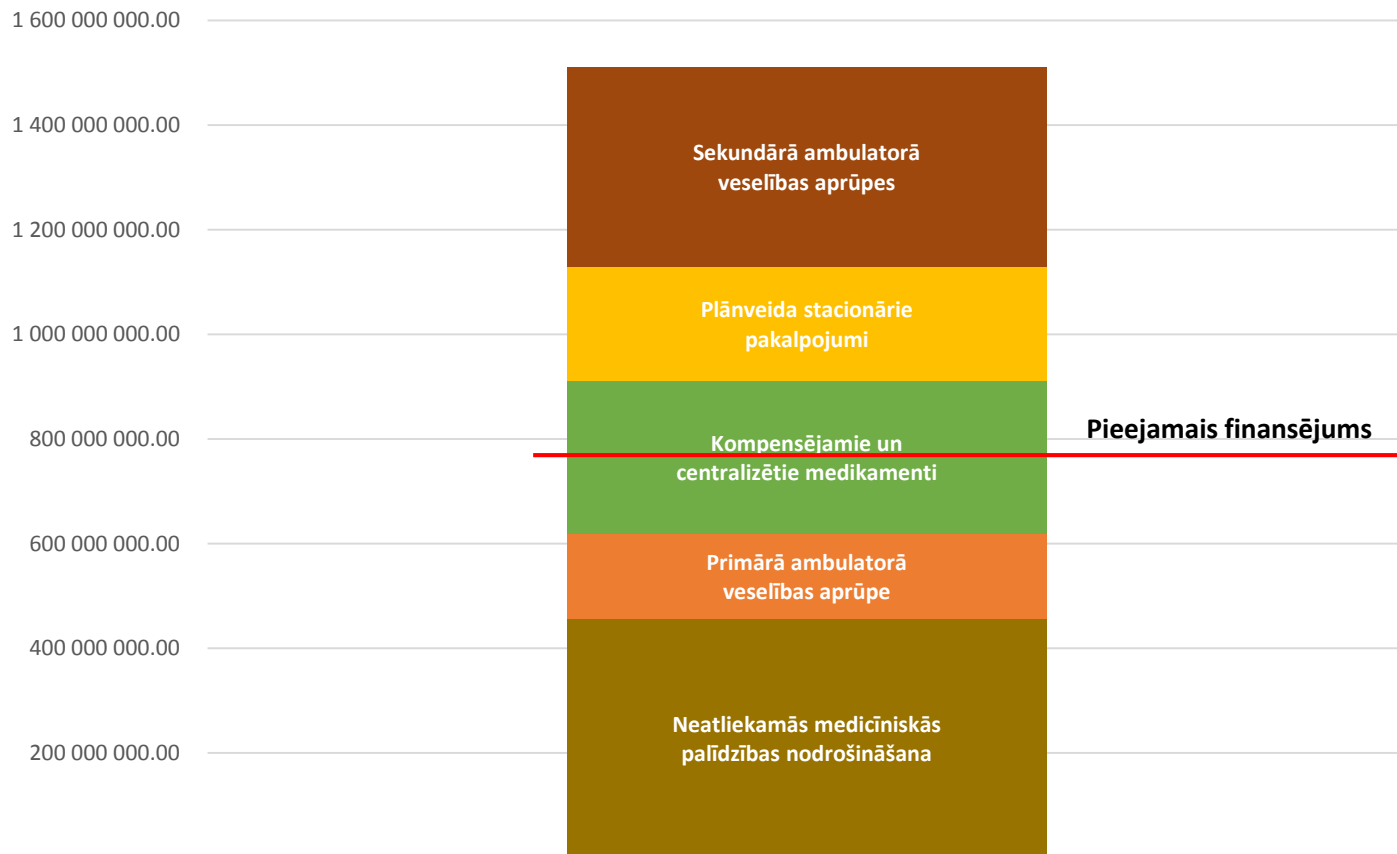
1 600 000 000.00
1 400 000 000.00
1 200 000 000.00
1 000 000 000.00
800 000 000.00
600 000 000.00
400 000 000.00
200 000 000.00

Sekundārā ambulatorā veselības aprūpes

Plānveida stacionārie pakalpojumi

Kompensējamie un centralizētie medikamenti

Pieejamais finansējums

Primārā ambulatorā veselības aprūpe

Neatliekamās medicīniskās palīdzības nodrošināšana